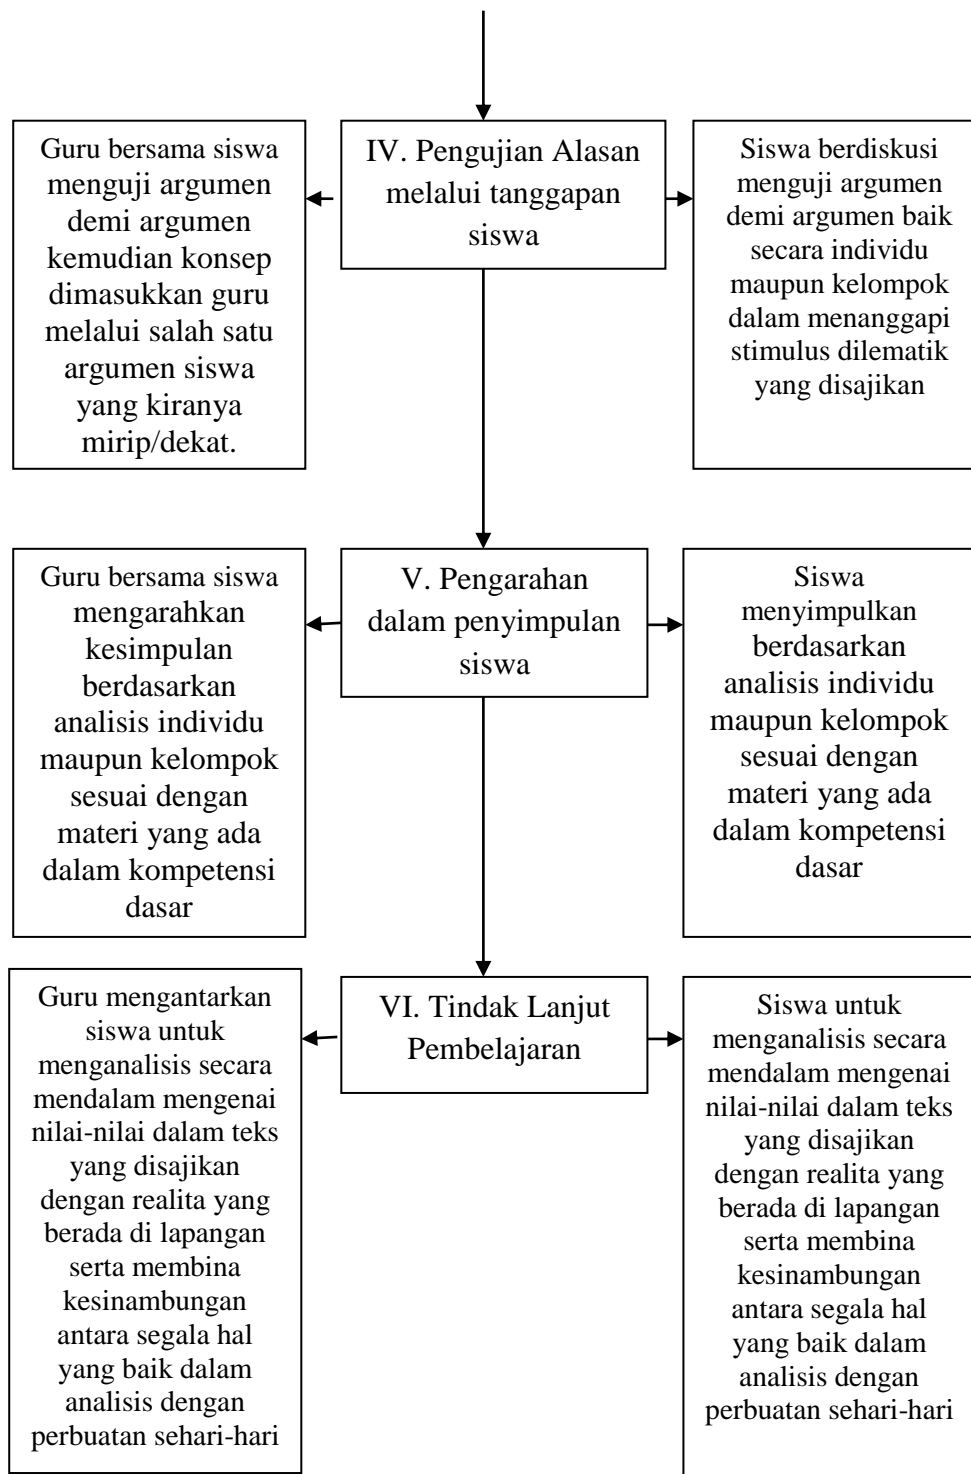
Guru bersama siswa menguji argumen demi argumen kemudian konsep dimasukkan guru melalui salah satu argumen siswa yang kiranya mirip/dekat.

IV. Pengujian Alasan melalui tanggapan siswa

Siswa berdiskusi menguji argumen demi argumen baik secara individu maupun kelompok dalam menanggapi stimulus dilematik yang disajikan

Guru bersama siswa mengarahkan kesimpulan berdasarkan analisis individu maupun kelompok sesuai dengan materi yang ada dalam kompetensi dasar

V. Pengarahan dalam penyimpulan siswa

Siswa menyimpulkan berdasarkan analisis individu maupun kelompok sesuai dengan materi yang ada dalam kompetensi dasar

Guru mengantarkan siswa untuk menganalisis secara mendalam mengenai nilai-nilai dalam teks yang disajikan dengan realita yang berada di lapangan serta membina kesinambungan antara segala hal yang baik dalam analisis dengan perbuatan sehari-hari

VI. Tindak Lanjut Pembelajaran

Siswa untuk menganalisis secara mendalam mengenai nilai-nilai dalam teks yang disajikan dengan realita yang berada di lapangan serta membina kesinambungan antara segala hal yang baik dalam analisis dengan perbuatan sehari-hari